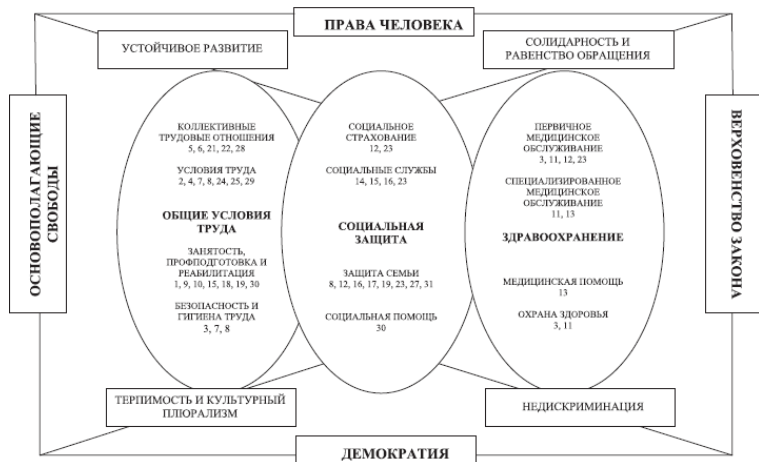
ПРАВА ЧЕЛОВЕКА

УСТОЙЧИВОЕ РАЗВИТИЕ

СОЛИДАРНОСТЬ И РАВЕНСТВО ОБРАЩЕНИЯ

ОСНОВОПОЛАГАЮЩИЕ СВОБОДЫ

КОЛЛЕКТИВНЫЕ ТРУДОВЫЕ ОТНОШЕНИЯ
5, 6, 21, 22, 28

УСЛОВИЯ ТРУДА
2, 4, 7, 8, 24, 25, 29

ОБЩИЕ УСЛОВИЯ ТРУДА

ЗАНЯТОСТЬ, ПРОФПОДГОТОВКА И РЕАБИЛИТАЦИЯ
1, 9, 10, 15, 18, 19, 30

БЕЗОПАСНОСТЬ И ГИГИЕНА ТРУДА
3, 7, 8

СОЦИАЛЬНОЕ СТРАХОВАНИЕ
12, 23

СОЦИАЛЬНЫЕ СЛУЖБЫ
14, 15, 16, 23

СОЦИАЛЬНАЯ ЗАЩИТА

ЗАЩИТА СЕМЬИ
8, 12, 16, 17, 19, 23, 27, 31

СОЦИАЛЬНАЯ ПОМОЩЬ
30

ПЕРВИЧНОЕ МЕДИЦИНСКОЕ ОБСЛУЖИВАНИЕ
3, 11, 12, 23

СПЕЦИАЛИЗИРОВАННОЕ МЕДИЦИНСКОЕ ОБСЛУЖИВАНИЕ
11, 13

ЗДРАВООХРАНЕНИЕ

МЕДИЦИНСКАЯ ПОМОЩЬ
13

ОХРАНА ЗДОРОВЬЯ
3, 11

ВЕРХОВЕНСТВО ЗАКОНА

ТЕРПИМОСТЬ И КУЛЬТУРНЫЙ ПЛЮРАЛИЗМ

НЕДИСКРИМИНАЦИЯ

ДЕМОКРАТИЯ